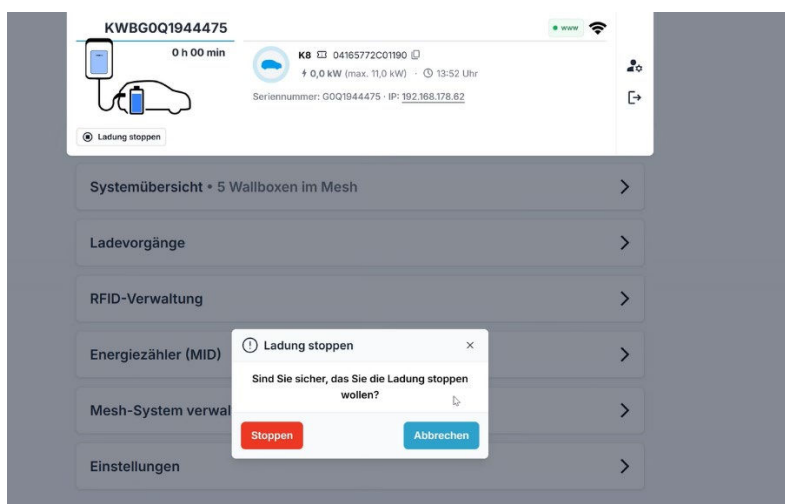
KWBG0Q1944475

• www

0 h 00 min

K8 04165772C01190

0,0 kW (max. 11,0 kW) · 13:52 Uhr

Seriennummer: G0Q1944475 · IP: 192.168.178.62

Ladung stoppen

Systemübersicht • 5 Wallboxen im Mesh

Ladevorgänge

RFID-Verwaltung

Energiezähler (MID)

Mesh-System verwal

Einstellungen

Ladung stoppen ×

Sind Sie sicher, das Sie die Ladung stoppen wollen?

Stoppen

Abbrechen